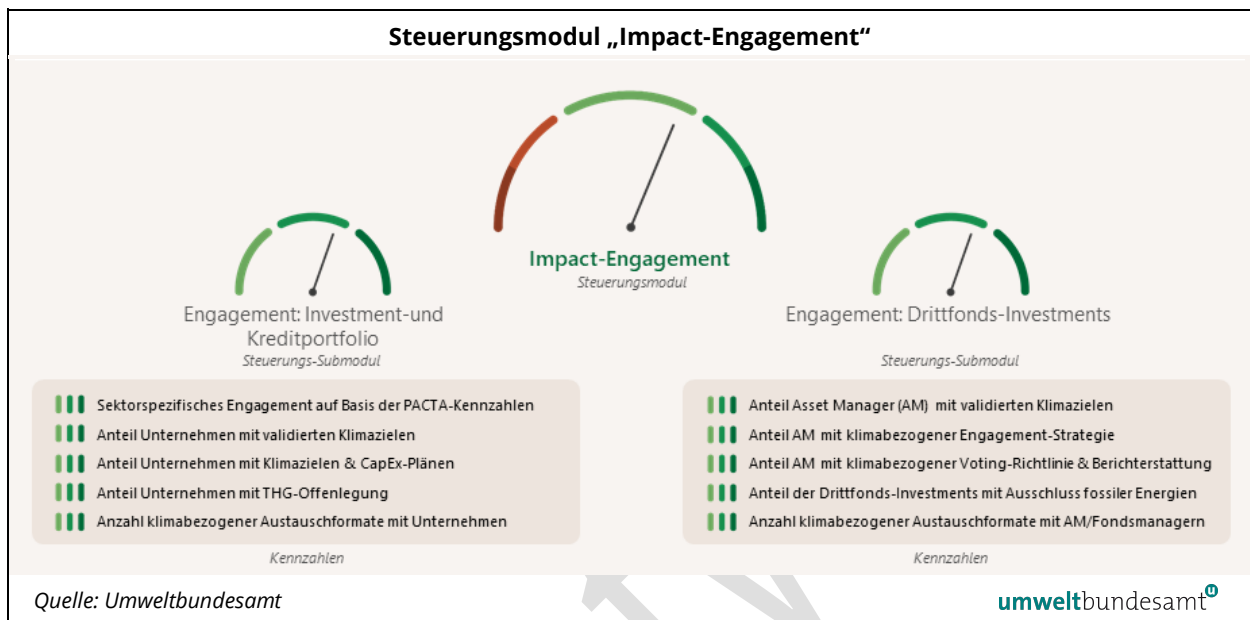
Steuerungsmodul „Impact-Engagement"

Impact-Engagement
Steuerungsmodul

Engagement: Investment-und Kreditportfolio
Steuerungs-Submodul

Sektorspezifisches Engagement auf Basis der PACTA-Kennzahlen
Anteil Unternehmen mit validierten Klimazielen
Anteil Unternehmen mit Klimazielen & CapEx-Plänen
Anteil Unternehmen mit THG-Offenlegung
Anzahl klimabezogener Austauschformate mit Unternehmen

Kennzahlen

Engagement: Drittfonds-Investments
Steuerungs-Submodul

Anteil Asset Manager (AM) mit validierten Klimazielen
Anteil AM mit klimabezogener Engagement-Strategie
Anteil AM mit klimabezogener Voting-Richtlinie & Berichterstattung
Anteil der Drittfonds-Investments mit Ausschluss fossiler Energien
Anzahl klimabezogener Austauschformate mit AM/Fondsmanagern

Kennzahlen

Quelle: Umweltbundesamt

umweltbundesamt